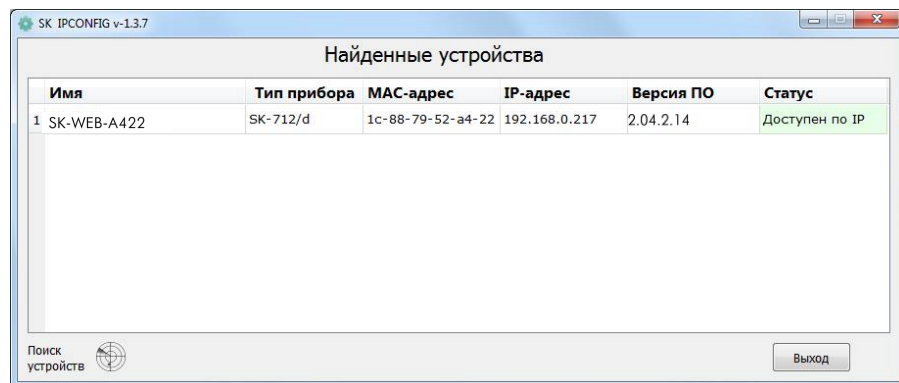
SK IPCONFIG v-1.3.7

Найденные устройства

|   | Имя | Тип прибора | MAC-адрес | IP-адрес | Версия ПО | Статус |
|---|---|---|---|---|---|---|
| 1 | SK-WEB-A422 | SK-712/d | 1c-88-79-52-a4-22 | 192.168.0.217 | 2.04.2.14 | Доступен по IP |

Поиск устройств

Выход